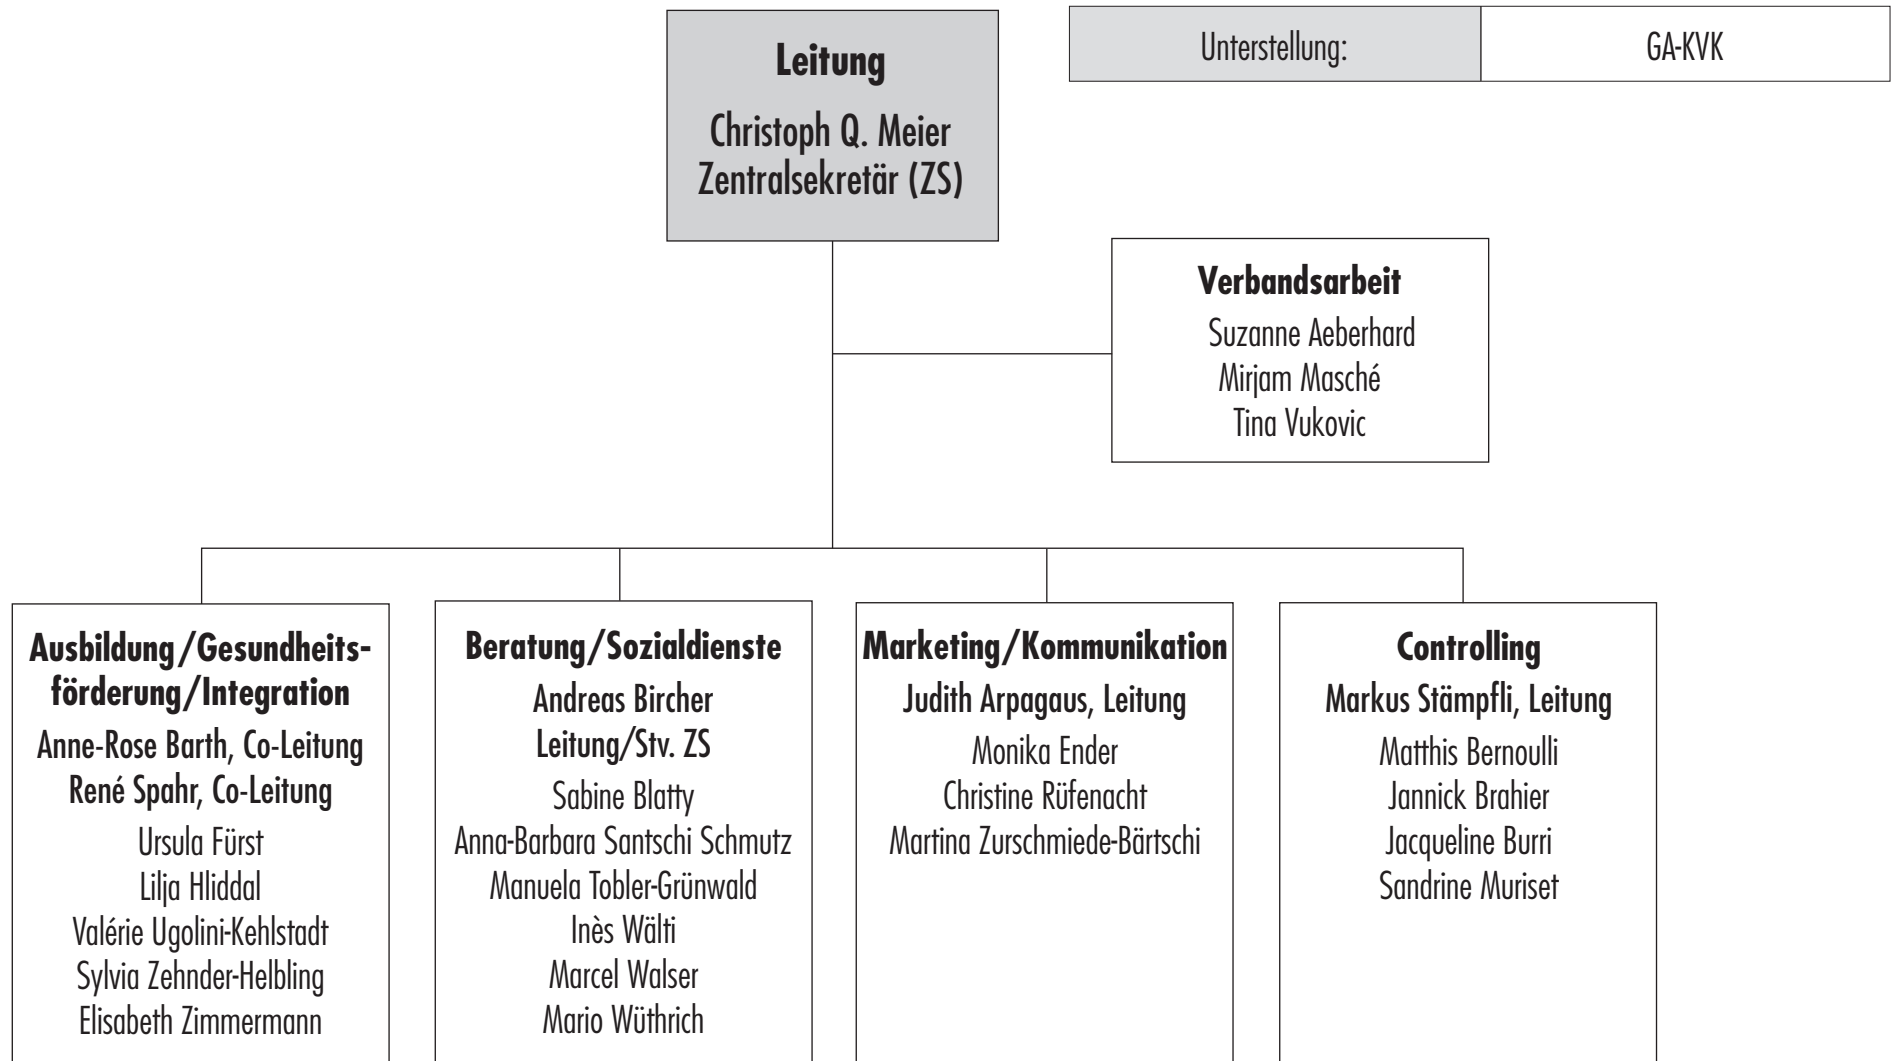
Leitung
Christoph Q. Meier
Zentralsekretär (ZS)

| Unterstellung: | GA-KVK |
|---|---|

Verbandsarbeit
Suzanne Aeberhard
Mirjam Masché
Tina Vukovic

Ausbildung/Gesundheitsförderung/Integration
Anne-Rose Barth, Co-Leitung
René Spahr, Co-Leitung
Ursula Fürst
Lilja Hliddal
Valérie Ugolini-Kehlstadt
Sylvia Zehnder-Helbling
Elisabeth Zimmermann

Beratung/Sozialdienste
Andreas Bircher
Leitung/Stv. ZS
Sabine Blatty
Anna-Barbara Santschi Schmutz
Manuela Tobler-Grünwald
Inès Wälti
Marcel Walser
Mario Wüthrich

Marketing/Kommunikation
Judith Arpagaus, Leitung
Monika Ender
Christine Rüfenacht
Martina Zurschmiede-Bärtschi

Controlling
Markus Stämpfli, Leitung
Matthis Bernoulli
Jannick Brahier
Jacqueline Burri
Sandrine Muriset